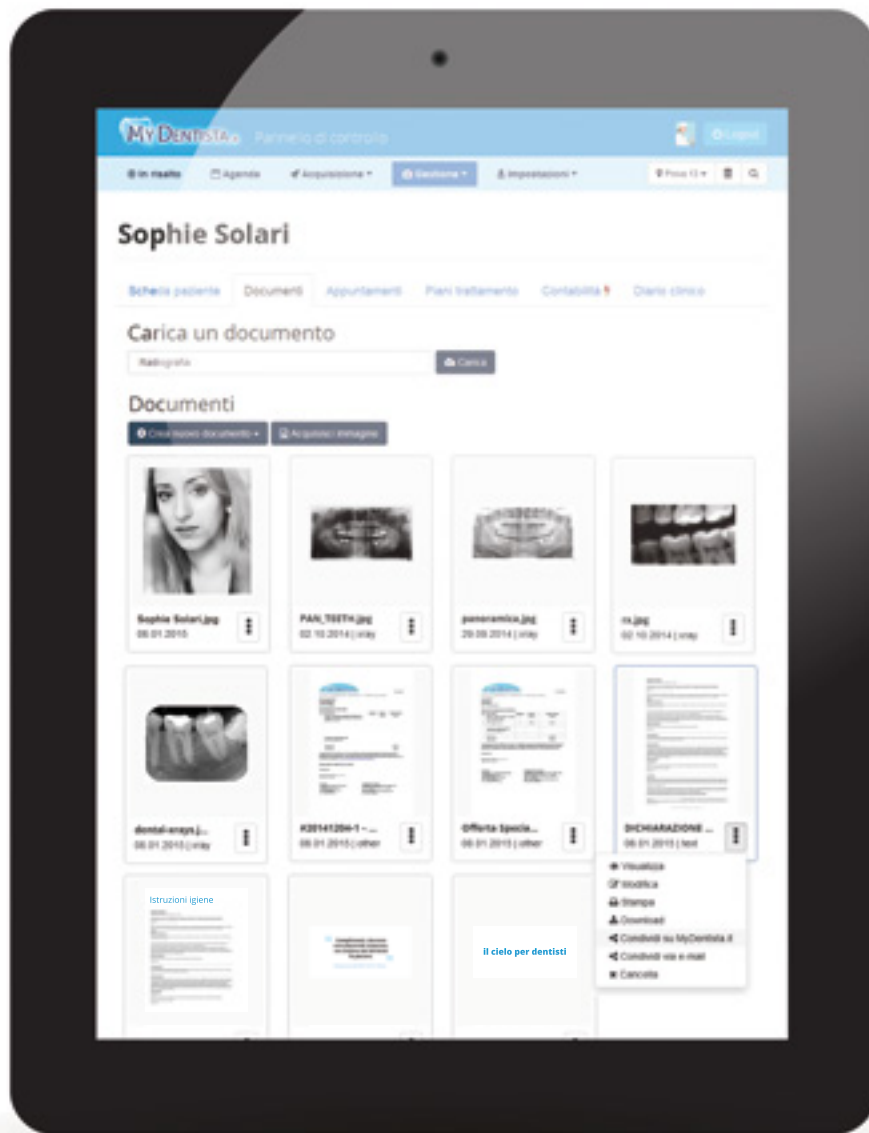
MyDentista.it Pannello di controllo

Logout

In risalto
Agenda
Acquisizione
Gestione
Impostazioni

Sophie Solari

Scheda paziente
Documenti
Appuntamenti
Piani trattamento
Contabilità
Diario clinico

Carica un documento

Radiografia

Carica

Documenti

Crea nuovo documento
Acquisisci immagine

Sophie Solari.jpg
08.01.2015

PAN_TEETH.jpg
02.10.2014 | xray

panoramica.jpg
29.08.2014 | xray

rx.jpg
02.10.2014 | xray

dental-xrays.j...
08.01.2015 | xray

#20141204-1 - ...
08.01.2015 | other

Offerta Specia...
08.01.2015 | other

DICHIARAZIONE ...
08.01.2015 | text

Visualizza
Modifica
Stampa
Download
Condividi su MyDentista.it
Condividi via e-mail
Cancella

Istruzioni igiene

il cielo per dentisti